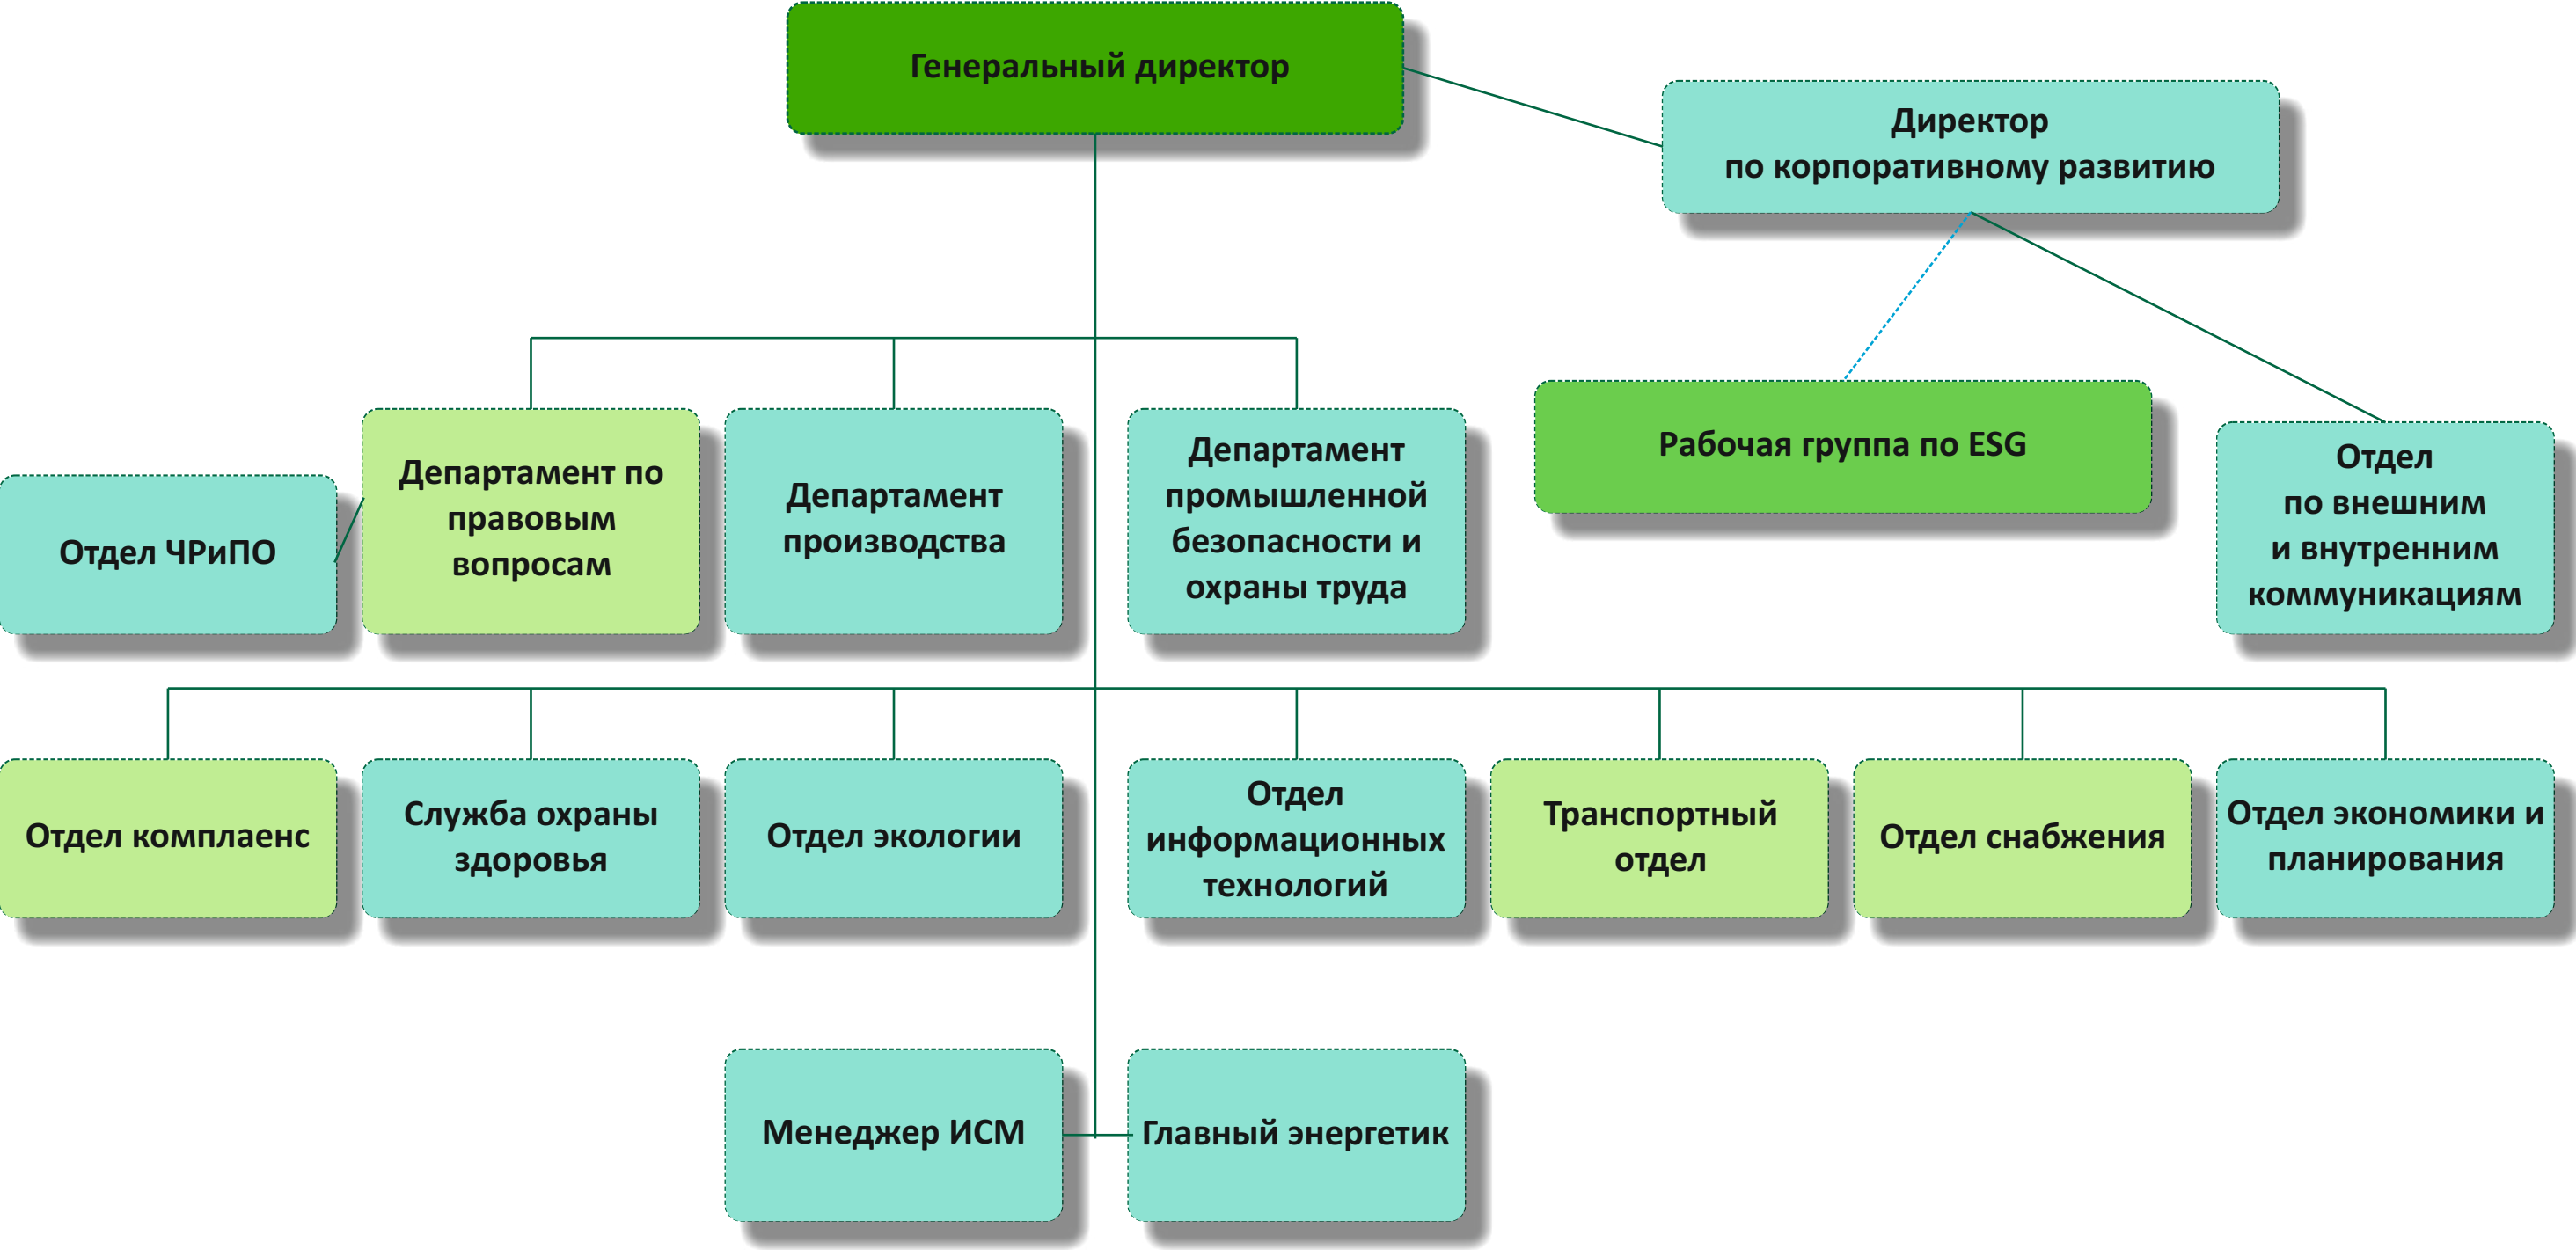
Генеральный директор

Директор по корпоративному развитию

Рабочая группа по ESG

Отдел по внешним и внутренним коммуникациям

Отдел ЧРиПО

Департамент по правовым вопросам

Департамент производства

Департамент промышленной безопасности и охраны труда

Отдел комплаенс

Служба охраны здоровья

Отдел экологии

Отдел информационных технологий

Транспортный отдел

Отдел снабжения

Отдел экономики и планирования

Менеджер ИСМ

Главный энергетик